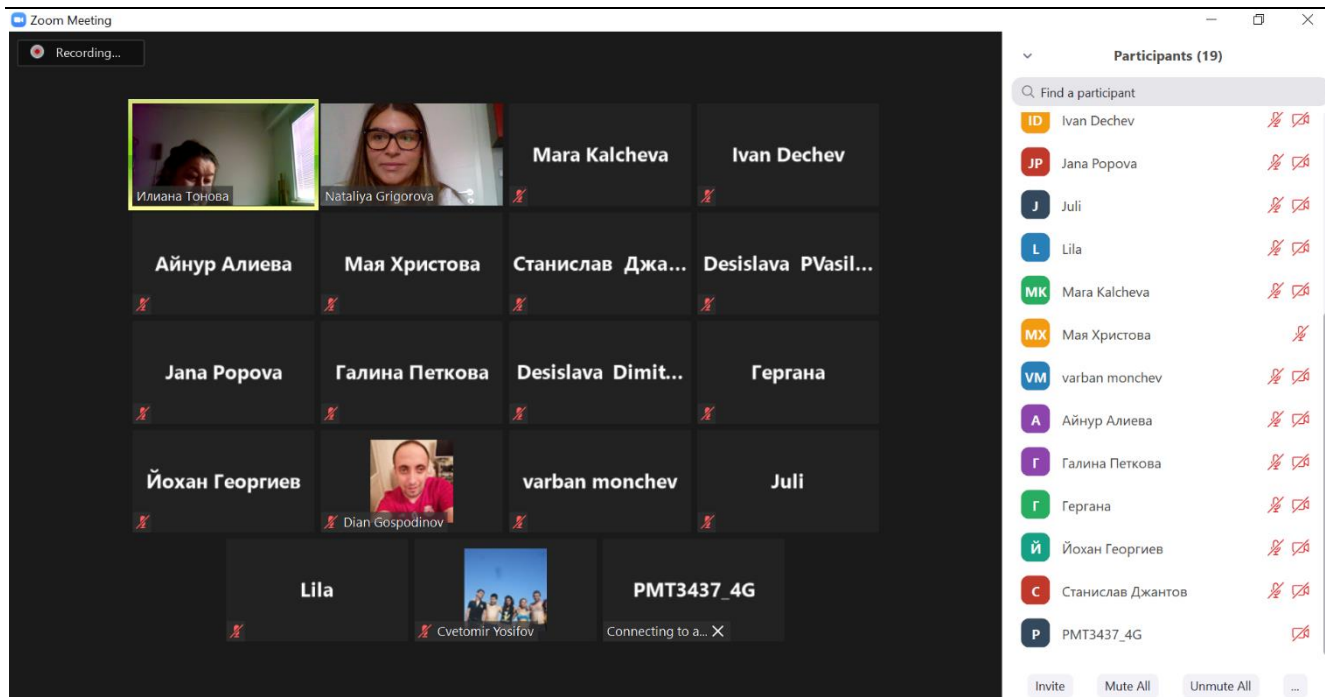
Zoom Meeting

Recording...

Илиана Тонова
Nataliya Grigorova
Mara Kalcheva
Ivan Dechev
Айнур Алиева
Мая Христова
Станислав Джа...
Desislava PVasil...
Jana Popova
Галина Петкова
Desislava Dimit...
Гергана
Йохан Георгиев
Dian Gospodinov
varban monchev
Juli
Lila
Cvetomir Yosifov
PMT3437_4G
Connecting to a...

Participants (19)

Find a participant

ID Ivan Dechev
JP Jana Popova
J Juli
L Lila
MK Mara Kalcheva
MX Мая Христова
VM varban monchev
A Айнур Алиева
Г Галина Петкова
Г Гергана
Й Йохан Георгиев
С Станислав Джантов
P PMT3437_4G

Invite
Mute All
Unmute All
...